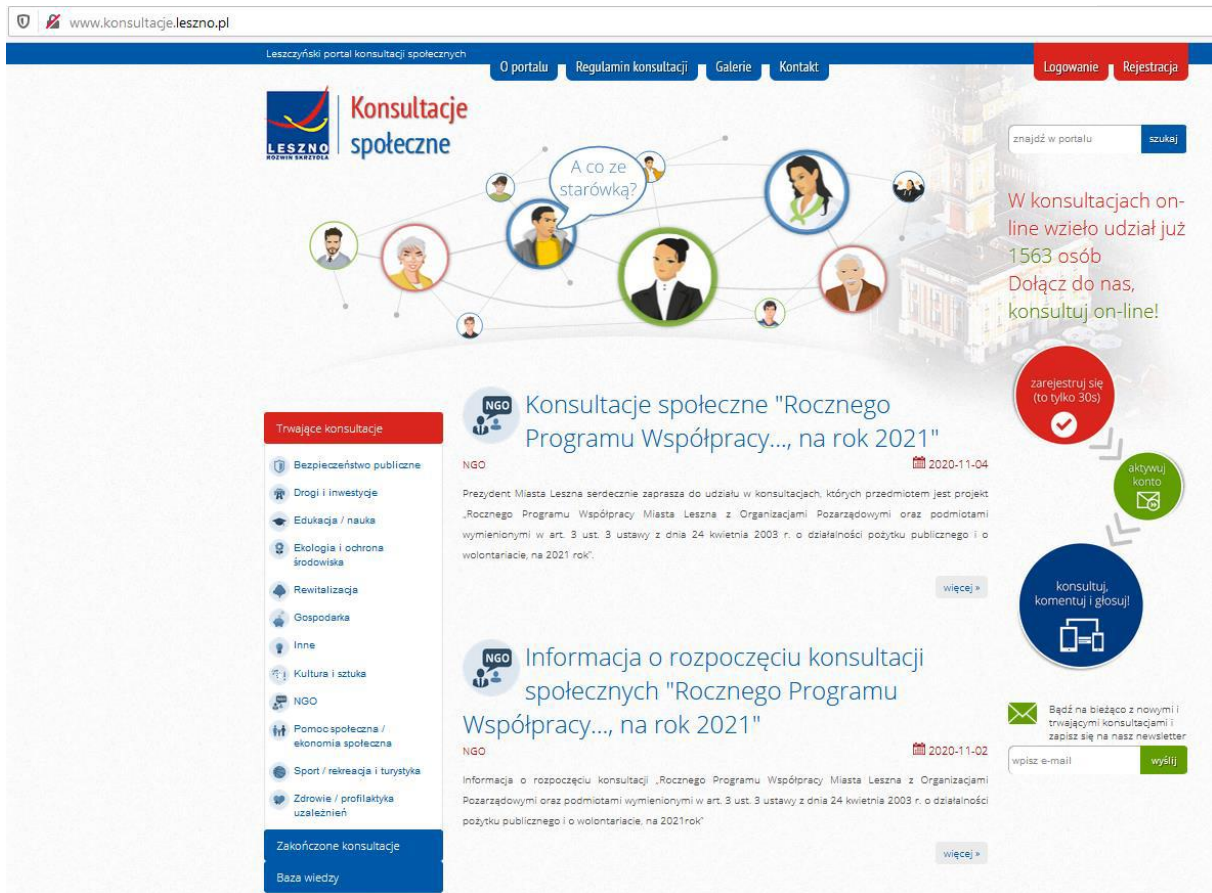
www.konsultacje.leszno.pl

Leszczyński portal konsultacji społecznych

O portalu Regulamin konsultacji Galerie Kontakt

Logowanie Rejestracja

LESZNO ROZWIŃ SKRZYDŁA

Konsultacje społeczne

A co ze starówką?

znajdź w portalu szukaj

W konsultacjach on-line wzięło udział już 1563 osób
Dołącz do nas, konsultuj on-line!

zarejestruj się (to tylko 30s)

aktywuj konto

konsultuj, komentuj i głosuj!

Bądź na bieżąco z nowymi i trwającymi konsultacjami i zapisz się na nasz newsletter

wpisz e-mail wyślij

Trwające konsultacje

Bezpieczeństwo publiczne
Drogi i inwestycje
Edukacja / nauka
Ekologia i ochrona środowiska
Rewitalizacja
Gospodarka
Inne
Kultura i sztuka
NGO
Pomoc społeczna / ekonomia społeczna
Sport / rekreacja i turystyka
Zdrowie / profilaktyka uzależnień

Zakończone konsultacje

Baza wiedzy

NGO

Konsultacje społeczne "Rocznego Programu Współpracy..., na rok 2021"

NGO 2020-11-04

Prezydent Miasta Leszna serdecznie zaprasza do udziału w konsultacjach, których przedmiotem jest projekt „Rocznego Programu Współpracy Miasta Leszna z Organizacjami Pozarządowymi oraz podmiotami wymienionymi w art. 3 ust. 3 ustawy z dnia 24 kwietnia 2003 r. o działalności pożytku publicznego i o wolontariacie, na 2021 rok".

więcej »

NGO

Informacja o rozpoczęciu konsultacji społecznych "Rocznego Programu Współpracy..., na rok 2021"

NGO 2020-11-02

Informacja o rozpoczęciu konsultacji „Rocznego Programu Współpracy Miasta Leszna z Organizacjami Pozarządowymi oraz podmiotami wymienionymi w art. 3 ust. 3 ustawy z dnia 24 kwietnia 2003 r. o działalności pożytku publicznego i o wolontariacie, na 2021rok"

więcej »